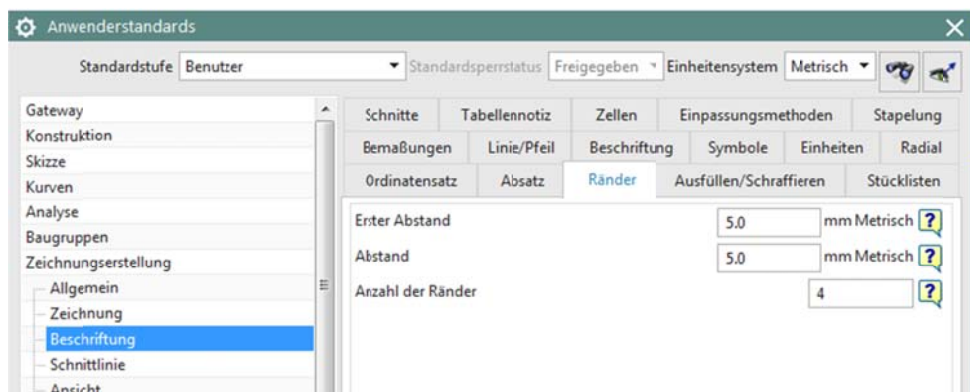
Anwenderstandards

Standardstufe Benutzer

Standardsperrstatus Freigegeben

Einheitensystem Metrisch

Gateway
Konstruktion
Skizze
Kurven
Analyse
Baugruppen
Zeichnungserstellung
Allgemein
Zeichnung
Beschriftung
Schnittlinie
Ansicht

| Schnitte | Tabellennotiz | Zellen | Einpassungsmethoden | Stapelung |
|---|---|---|---|---|
| Bemaßungen | Linie/Pfeil | Beschriftung | Symbole | Einheiten | Radial |
| Ordinatensatz | Absatz | Ränder | Ausfüllen/Schraffieren | Stücklisten |

Erster Abstand 5.0 mm Metrisch ?

Abstand 5.0 mm Metrisch ?

Anzahl der Ränder 4 ?